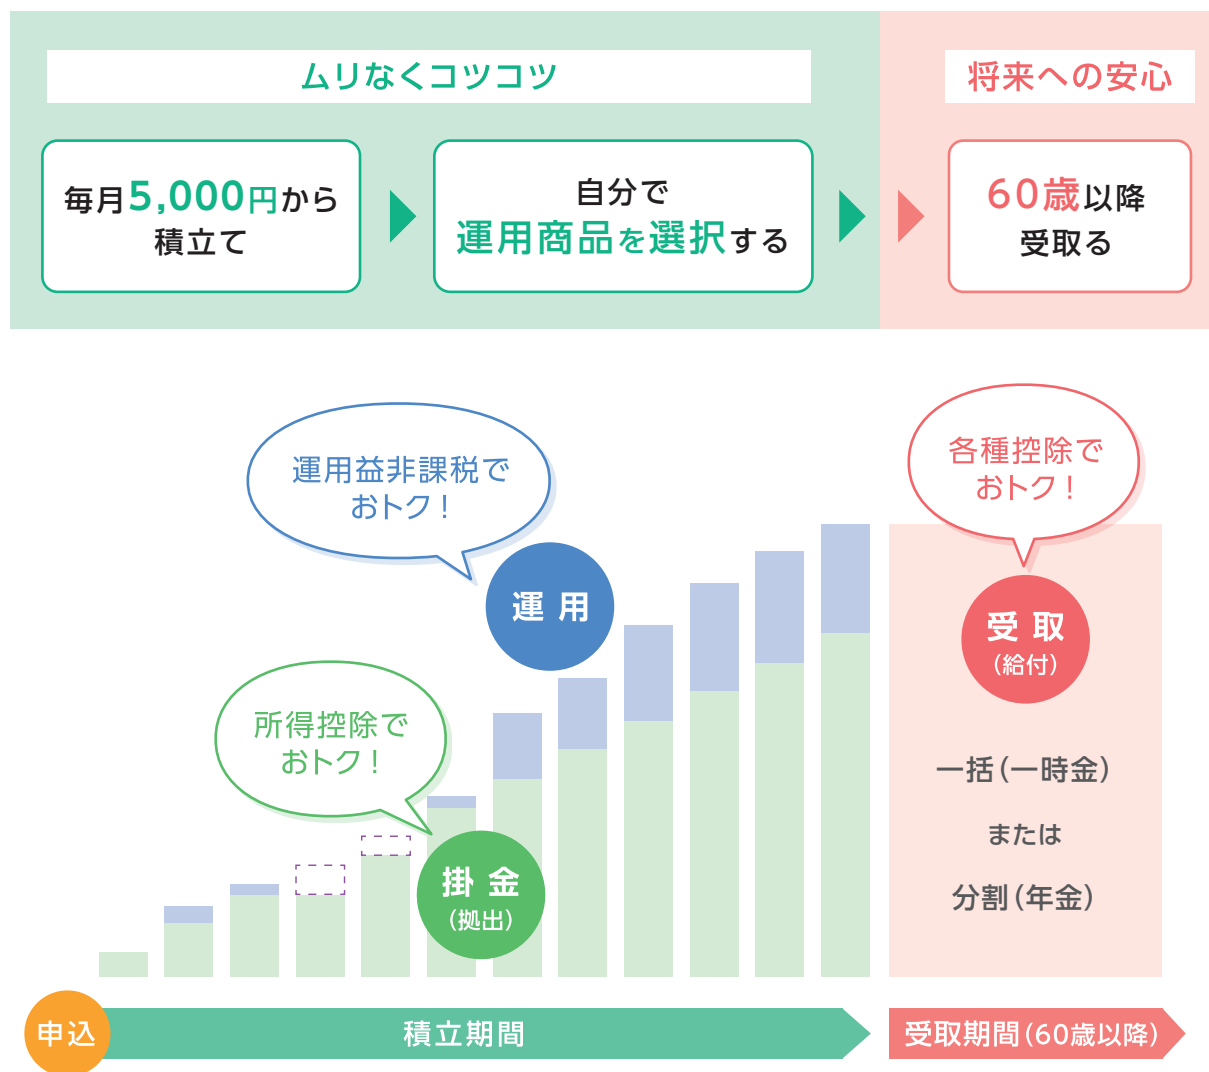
ムリなくコツコツ

将来への安心

毎月5,000円から積立て

自分で運用商品を選択する

60歳以降受取る

運用益非課税でおトク！

運 用

各種控除でおトク！

受 取
（給付）

所得控除でおトク！

掛 金
（拠出）

一括（一時金）

または

分割（年金）

申込

積立期間

受取期間（60歳以降）